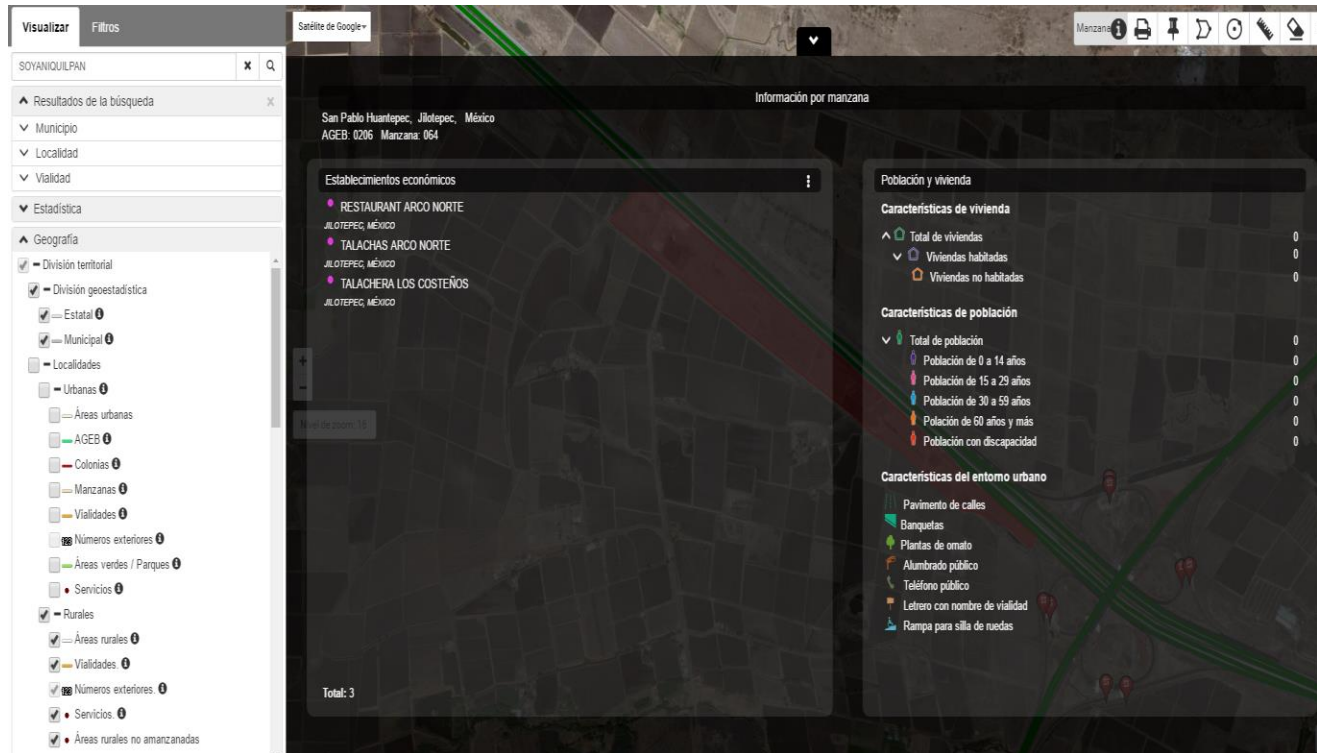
Visualizar Filtros

SOYANIQUILPAN

Resultados de la búsqueda
Municipio
Localidad
Vialidad
Estadística
Geografía
División territorial
División geoestadística
Estatal
Municipal
Localidades
Urbanas
Áreas urbanas
AGEB
Colonias
Manzanas
Vialidades
Números exteriores
Áreas verdes / Parques
Servicios
Rurales
Áreas rurales
Vialidades.
Números exteriores.
Servicios.
Áreas rurales no amanzanadas

Satélite de Google

Manzana

Nivel de zoom: 18

Información por manzana

San Pablo Huantepec, Jilotepec, México
AGEB: 0206 Manzana: 064

Establecimientos económicos

RESTAURANT ARCO NORTE
JILOTEPEC, MÉXICO
TALACHAS ARCO NORTE
JILOTEPEC, MÉXICO
TALACHERA LOS COSTEÑOS
JILOTEPEC, MÉXICO

Total: 3

Población y vivienda

Características de vivienda

| | |
|---|---|
| Total de viviendas | 0 |
| Viviendas habitadas | 0 |
| Viviendas no habitadas | 0 |

Características de población

| | |
|---|---|
| Total de población | 0 |
| Población de 0 a 14 años | 0 |
| Población de 15 a 29 años | 0 |
| Población de 30 a 59 años | 0 |
| Polación de 60 años y más | 0 |
| Población con discapacidad | 0 |

Características del entorno urbano

Pavimento de calles
Banquetas
Plantas de ornato
Alumbrado público
Teléfono público
Letrero con nombre de vialidad
Rampa para silla de ruedas